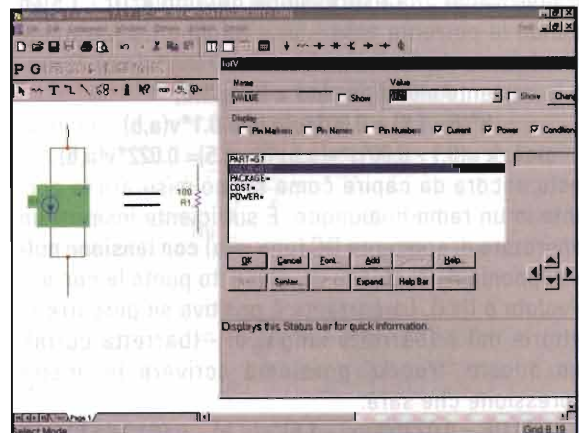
P G

IofV

Name
VALUE
Show

Value
Show
Chang

Display
Pin Markers
Pin Names
Pin Numbers
Current
Power
Condition

PART=G1
PACKAGE=
COST=
POWER=

OK
Cancel
Font...
Add
Help...
Similar...
Expand
Help Bar

Displays the Status bar for quick information.

100
R1

Page 1

Select Mode

Grid 8.19

*v(a,b)
0.022*v(a,b)
da capire come
un ramo
È sufficiente
con tensioni
punto la
batteria
pressione che sarà